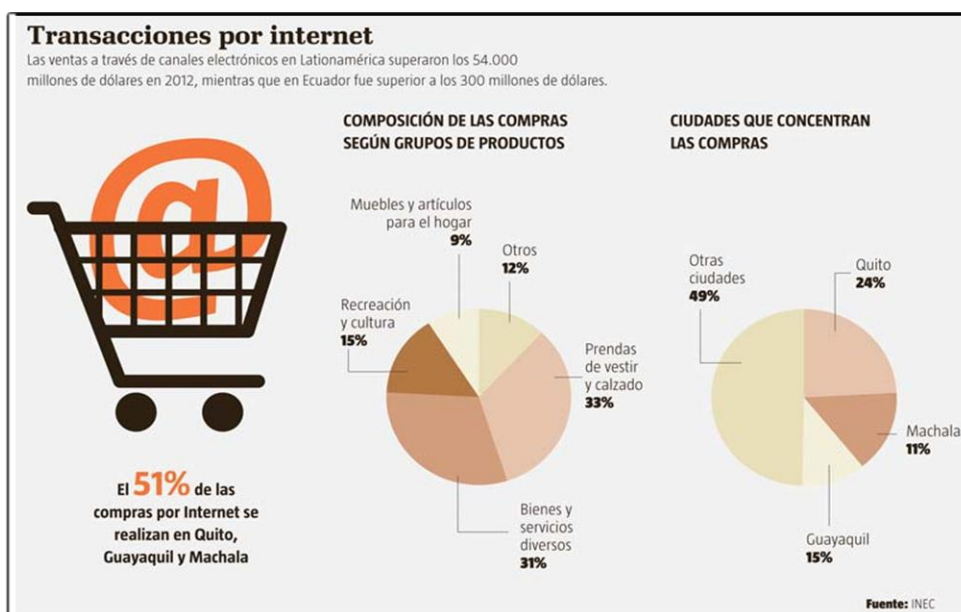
Transacciones por internet

Las ventas a través de canales electrónicos en Lationamérica superaron los 54.000 millones de dólares en 2012, mientras que en Ecuador fue superior a los 300 millones de dólares.

@

El 51% de las compras por Internet se realizan en Quito, Guayaquil y Machala

COMPOSICIÓN DE LAS COMPRAS SEGÚN GRUPOS DE PRODUCTOS

Muebles y artículos para el hogar 9%

Otros 12%

Recreación y cultura 15%

Prendas de vestir y calzado 33%

Bienes y servicios diversos 31%

CIUDADES QUE CONCENTRAN LAS COMPRAS

Otras ciudades 49%

Quito 24%

Machala 11%

Guayaquil 15%

Fuente: INEC